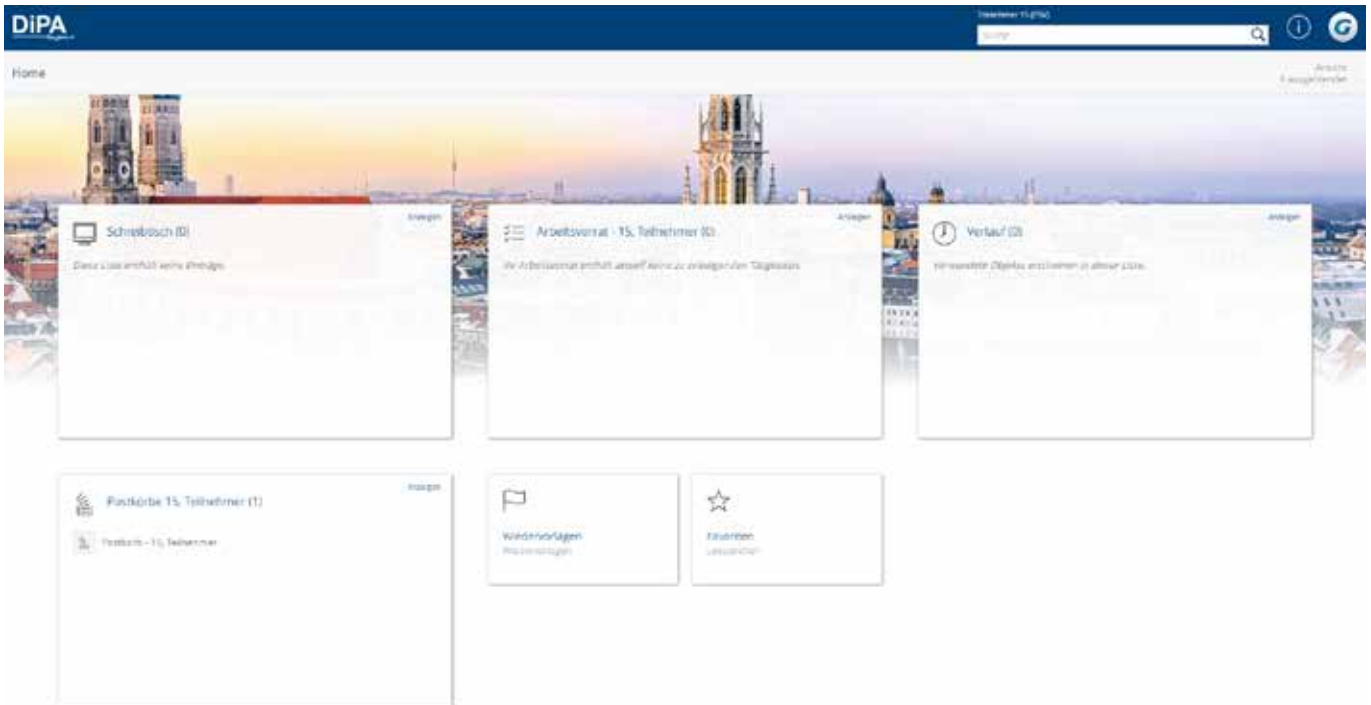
DiPA

Teilnehmer 15 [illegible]

Suche

Home

Ansicht
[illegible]

Anzeigen

Schreibtisch (0)

Diese Liste enthält keine Einträge.

Anzeigen

Arbeitsvorrat - 15. Teilnehmer (0)

Ihr Arbeitsvorrat enthält derzeit keine zu erledigenden Tätigkeiten.

Anzeigen

Verlauf (0)

Verwendete Objekte erscheinen in dieser Liste.

Anzeigen

Postkörbe 15. Teilnehmer (1)

Postkorb - 15. Teilnehmer

Wiedervorlagen

Wiedervorlagen

Favoriten

Lesezeichen